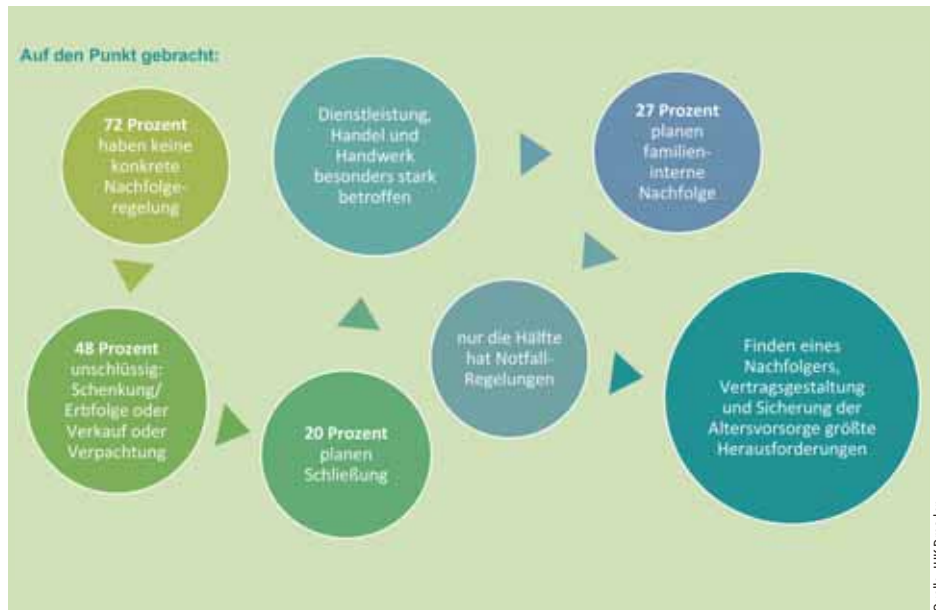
Auf den Punkt gebracht:

72 Prozent haben keine konkrete Nachfolgeregelung

Dienstleistung, Handel und Handwerk besonders stark betroffen

27 Prozent planen familieninterne Nachfolge

48 Prozent unschlüssig: Schenkung/ Erbfolge oder Verkauf oder Verpachtung

nur die Hälfte hat Notfall-Regelungen

Finden eines Nachfolgers, Vertragsgestaltung und Sicherung der Altersvorsorge größte Herausforderungen

20 Prozent planen Schließung

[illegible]